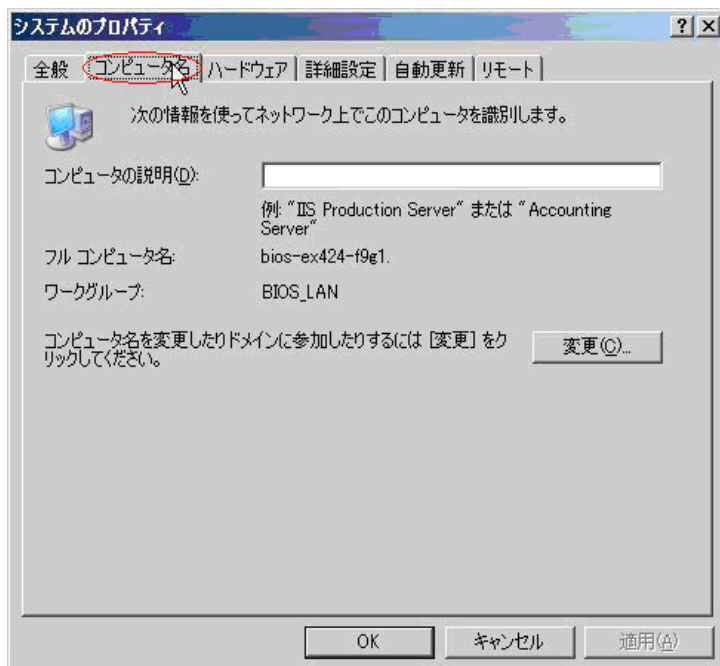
システムのプロパティ

? X

全般 コンピュータ名 ハードウェア 詳細設定 自動更新 リモート

次の情報を使ってネットワーク上でこのコンピュータを識別します。

コンピュータの説明(D):

例: "IIS Production Server" または "Accounting Server"

フル コンピュータ名: bios-ex424-f9g1.

ワークグループ: BIOS_LAN

コンピュータ名を変更したりドメインに参加したりするには [変更] をクリックしてください。

変更(C)...

OK キャンセル 適用(A)